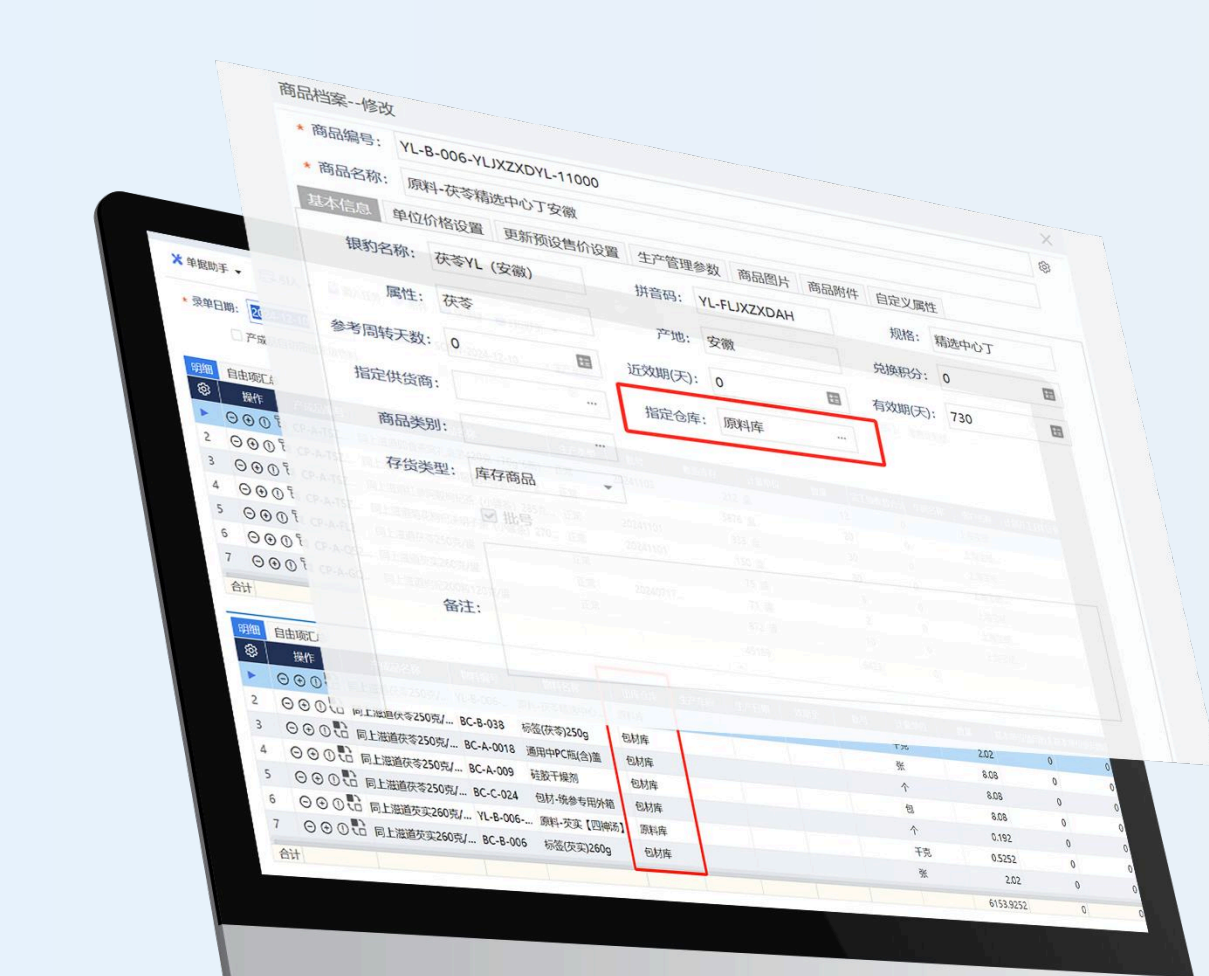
商品档案--修改

* 商品编号: YL-B-006-YLJXZXDYL-11000

* 商品名称: 原料-茯苓精选中心丁安徽

基本信息 单位价格设置 更新预设售价设置 生产管理参数 商品图片 商品附件 自定义属性

银豹名称: 茯苓YL (安徽)

属性: 茯苓

拼音码: YL-FLJXZXDAH

参考周转天数: 0

产地: 安徽

规格: 精选中心丁

指定供货商:

近效期(天): 0

兑换积分: 0

商品类别:

指定仓库: 原料库

有效期(天): 730

存货类型: 库存商品

批号

备注:

单据助手

* 录单日期:

明细 自由项汇总

操作

合计

明细 自由项汇总

操作

| | | | | | | | | | |
|---|---|---|---|---|---|---|---|---|---|
| 2 | 同上滋道茯苓250克/... | | | | | | | | |
| 3 | 同上滋道茯苓250克/... | BC-B-038 | 标签(茯苓)250g | 包材库 | | | 2.02 | 0 | 0 |
| 4 | 同上滋道茯苓250克/... | BC-A-0018 | 通用中PC瓶(含)盖 | 包材库 | | 张 | 8.08 | 0 | 0 |
| 5 | 同上滋道茯苓250克/... | BC-A-009 | 硅胶干燥剂 | 包材库 | | 个 | 8.08 | 0 | 0 |
| 6 | 同上滋道茯苓250克/... | BC-C-024 | 包材-烧参专用外箱 | 包材库 | | 包 | 8.08 | 0 | 0 |
| 7 | 同上滋道芡实260克/... | YL-B-006-... | 原料-芡实【四神汤】 | 原料库 | | 个 | 0.192 | 0 | 0 |
| | 同上滋道芡实260克/... | BC-B-006 | 标签(芡实)260g | 包材库 | | 千克 | 0.5252 | 0 | 0 |
| | | | | | | 张 | 2.02 | 0 | 0 |
| 合计 | | | | | | | 6153.9252 | 0 | 0 |